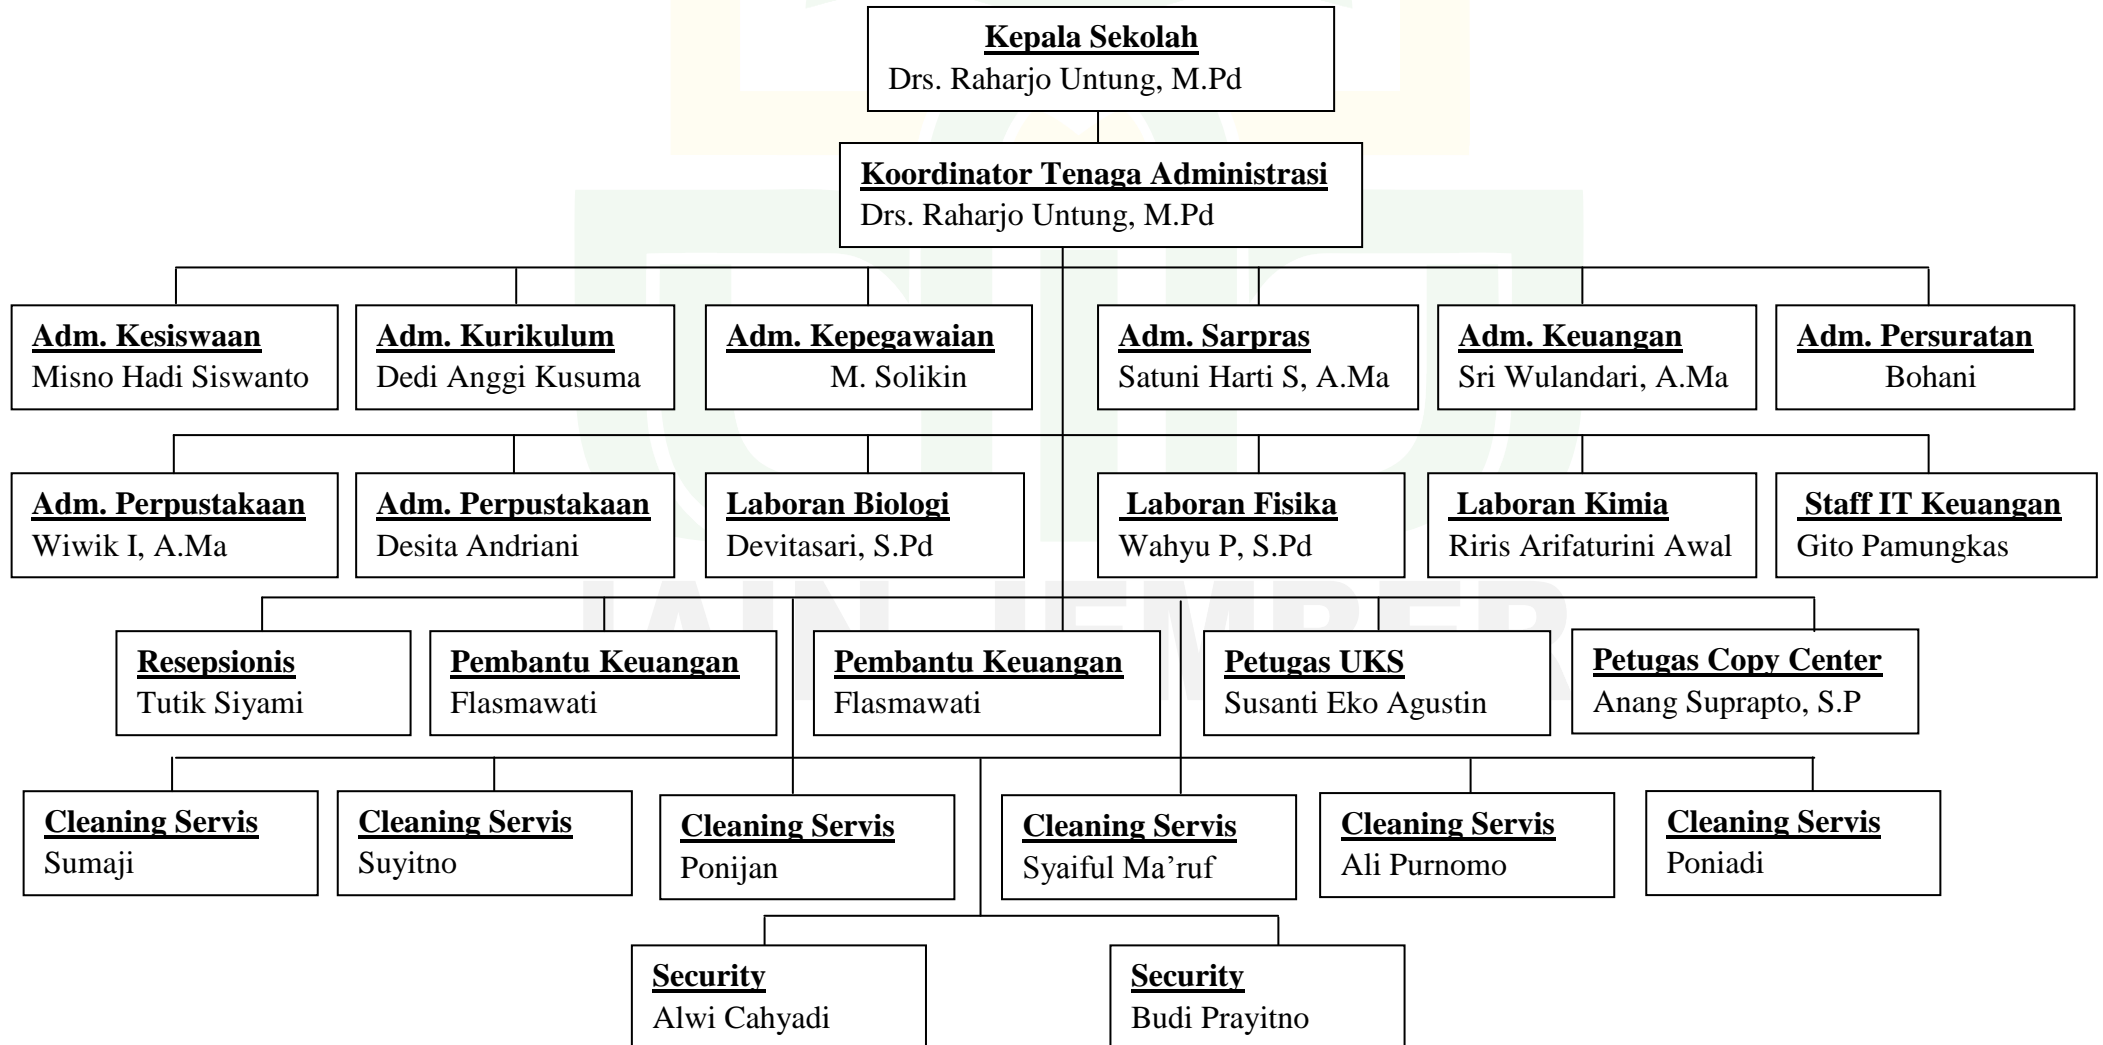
Kepala Sekolah
Drs. Raharjo Untung, M.Pd

Koordinator Tenaga Administrasi
Drs. Raharjo Untung, M.Pd

Adm. Kesiswaan
Misno Hadi Siswanto

Adm. Kurikulum
Dedi Anggi Kusuma

Adm. Kepegawaian
M. Solikin

Adm. Sarpras
Satuni Harti S, A.Ma

Adm. Keuangan
Sri Wulandari, A.Ma

Adm. Persuratan
Bohani

Adm. Perpustakaan
Wiwik I, A.Ma

Adm. Perpustakaan
Desita Andriani

Laboran Biologi
Devitasari, S.Pd

Laboran Fisika
Wahyu P, S.Pd

Laboran Kimia
Riris Arifaturini Awal

Staff IT Keuangan
Gito Pamungkas

Resepsionis
Tutik Siyami

Pembantu Keuangan
Flasmawati

Pembantu Keuangan
Flasmawati

Petugas UKS
Susanti Eko Agustin

Petugas Copy Center
Anang Suprapto, S.P

Cleaning Servis
Sumaji

Cleaning Servis
Suyitno

Cleaning Servis
Ponijan

Cleaning Servis
Syaiful Ma'ruf

Cleaning Servis
Ali Purnomo

Cleaning Servis
Poniadi

Security
Alwi Cahyadi

Security
Budi Prayitno

IAIN JEMBER